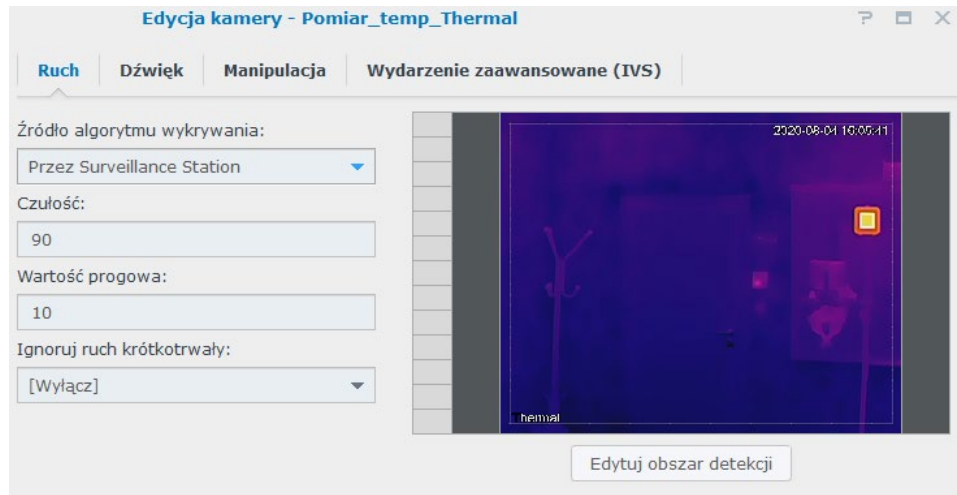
Edycja kamery - Pomiar_temp_Thermal

Ruch | Dźwięk | Manipulacja | Wydarzenie zaawansowane (IVS)

Źródło algorytmu wykrywania:

Przez Surveillance Station

Czułość:

90

Wartość progowa:

10

Ignoruj ruch krótkotrwały:

[Wyłącz]

2020-08-04 10:05:41

Thermal

Edytuj obszar detekcji